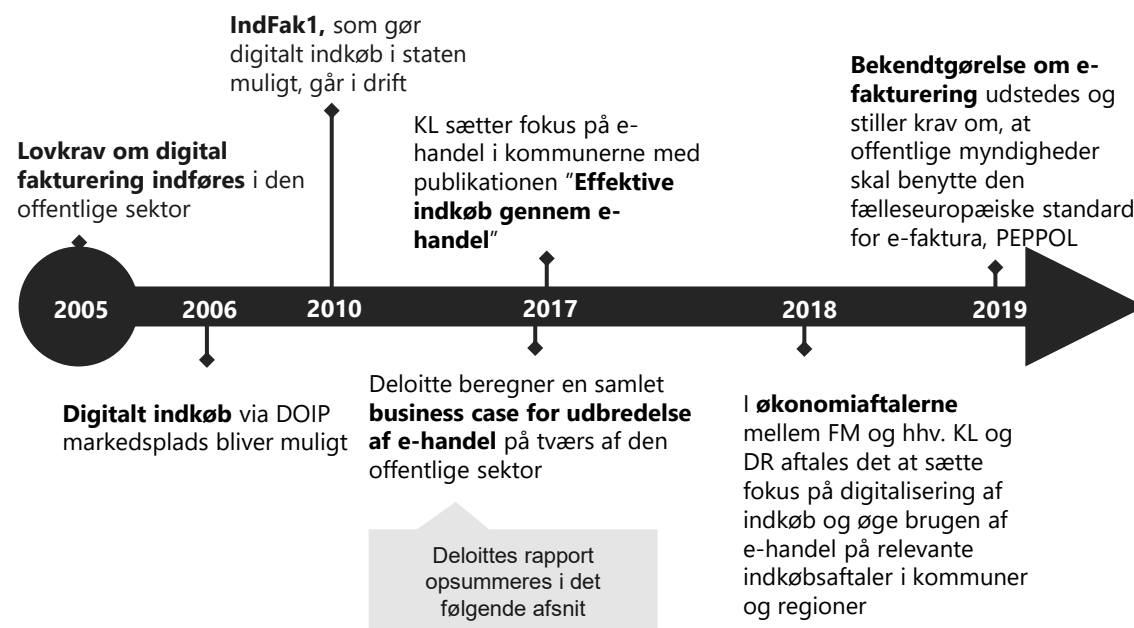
Lovkrav om digital fakturering indføres i den offentlige sektor

IndFak1, som gør digitalt indkøb i staten muligt, går i drift

KL sætter fokus på e-handel i kommunerne med publikationen "Effektive indkøb gennem e-handel"

Bekendtgørelse om e-fakturering udstedes og stiller krav om, at offentlige myndigheder skal benytte den fælleseuropæiske standard for e-faktura, PEPPOL

2005 2006 2010 2017 2018 2019

Digitalt indkøb via DOIP markedsplads bliver muligt

Deloitte beregner en samlet business case for udbredelse af e-handel på tværs af den offentlige sektor

Deloittes rapport opsummeres i det følgende afsnit

I økonomiaftalerne mellem FM og hhv. KL og DR aftales det at sætte fokus på digitalisering af indkøb og øge brugen af e-handel på relevante indkøbsaftaler i kommuner og regioner